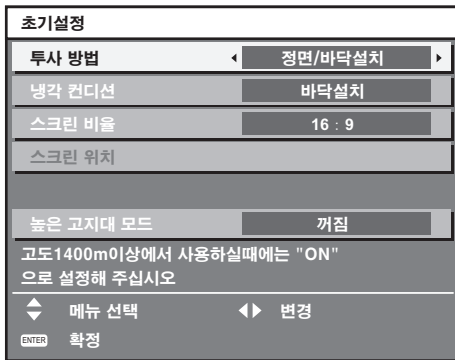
초기설정

| 투사 방법 | 정면/바닥설치 |
|---|---|
| 냉각 컨디션 | 바닥설치 |
| 스크린 비율 | 16 : 9 |
| 스크린 위치 | |
| 높은 고지대 모드 | 꺼짐 |

고도1400m이상에서 사용하실때에는 "ON" 으로 설정해 주십시오

메뉴 선택 변경

ENTER 확정